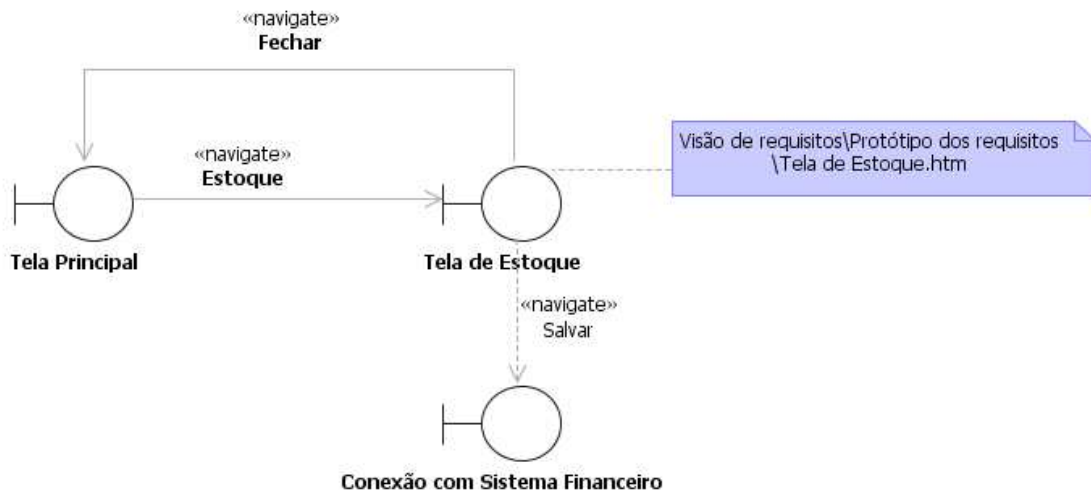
«navigate»
**Fechar**

«navigate»
**Estoque**

Visão de requisitos\Protótipo dos requisitos \Tela de Estoque.htm

**Tela Principal**

**Tela de Estoque**

«navigate»
Salvar

**Conexão com Sistema Financeiro**